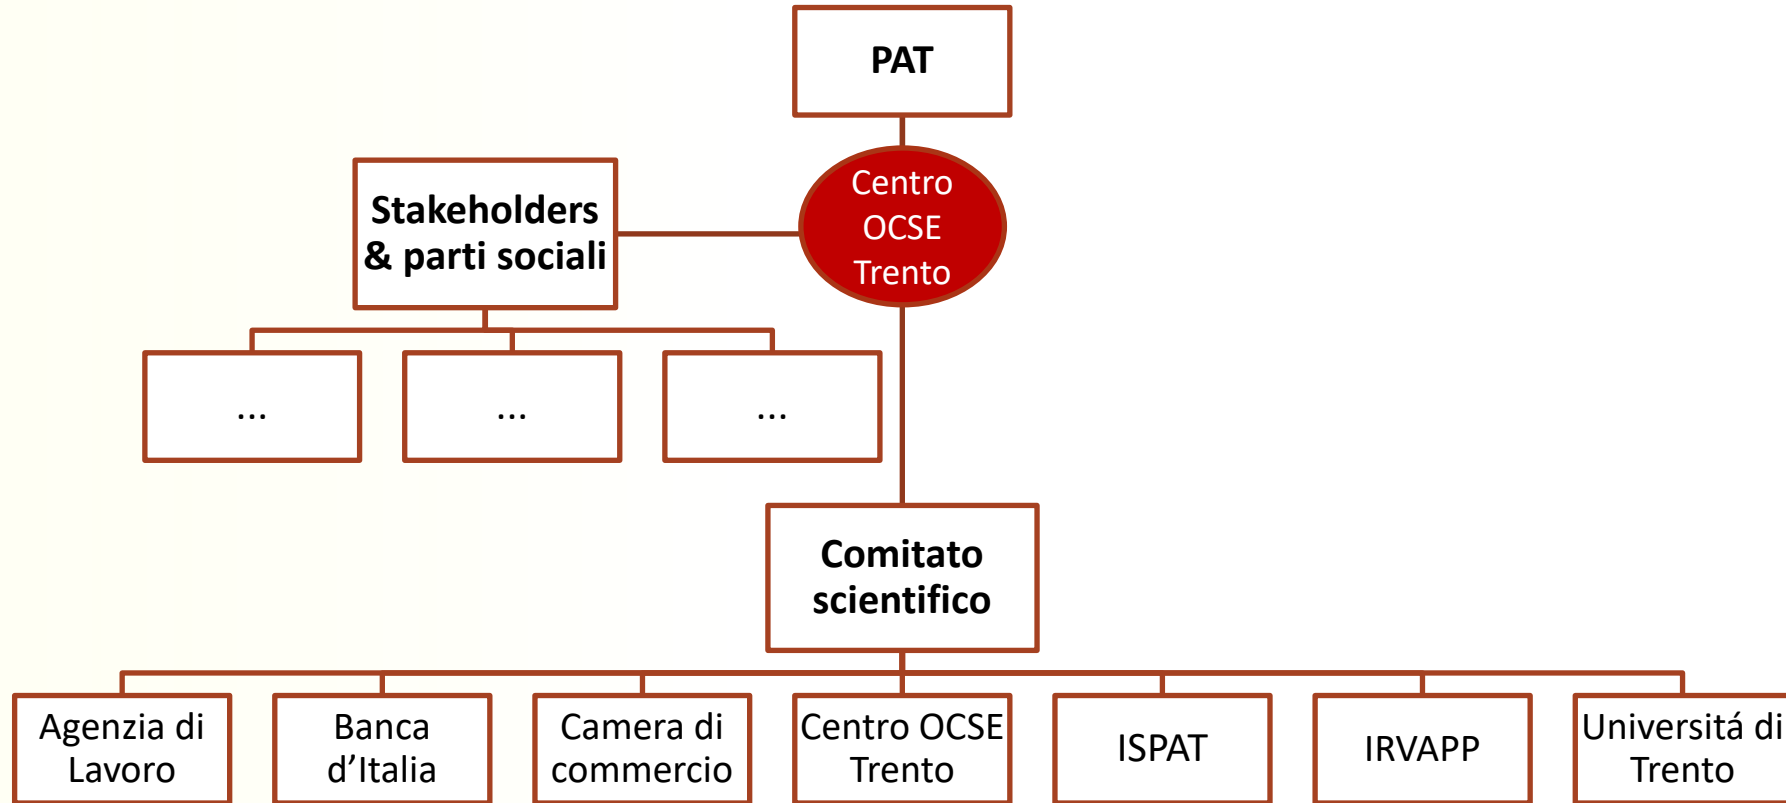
PAT

Centro OCSE Trento

Stakeholders & parti sociali

...

...

...

Comitato scientifico

Agenzia di Lavoro

Banca d’Italia

Camera di commercio

Centro OCSE Trento

ISPAT

IRVAPP

Universitá di Trento